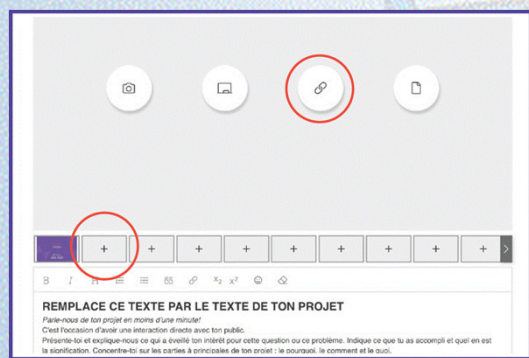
+ + + + + + + + + +

B I H $x_2$ $x^2$

REMPLACE CE TEXTE PAR LE TEXTE DE TON PROJET

Parle-nous de ton projet en moins d'une minute!
C'est l'occasion d'avoir une interaction directe avec ton public.
Présente-toi et explique-nous ce qui a éveillé ton intérêt pour cette question ou ce problème. Indique ce que tu as accompli et quel en est la signification. Concentre-toi sur les parties à principales de ton projet : le pourquoi, le comment et le quoi.